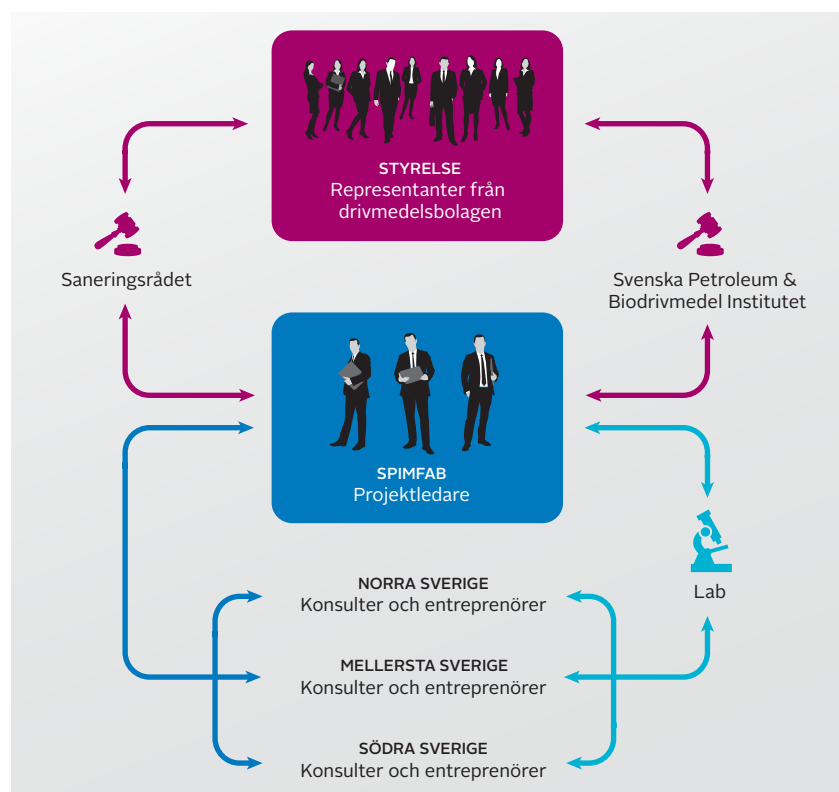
STYRELSE
Representanter från drivmedelsbolagen

Saneringsrådet

Svenska Petroleum & Biodrivmedel Institutet

SPIMFAB
Projektledare

Lab

NORRA SVERIGE
Konsulter och entreprenörer

MELLERSTA SVERIGE
Konsulter och entreprenörer

SÖDRA SVERIGE
Konsulter och entreprenörer